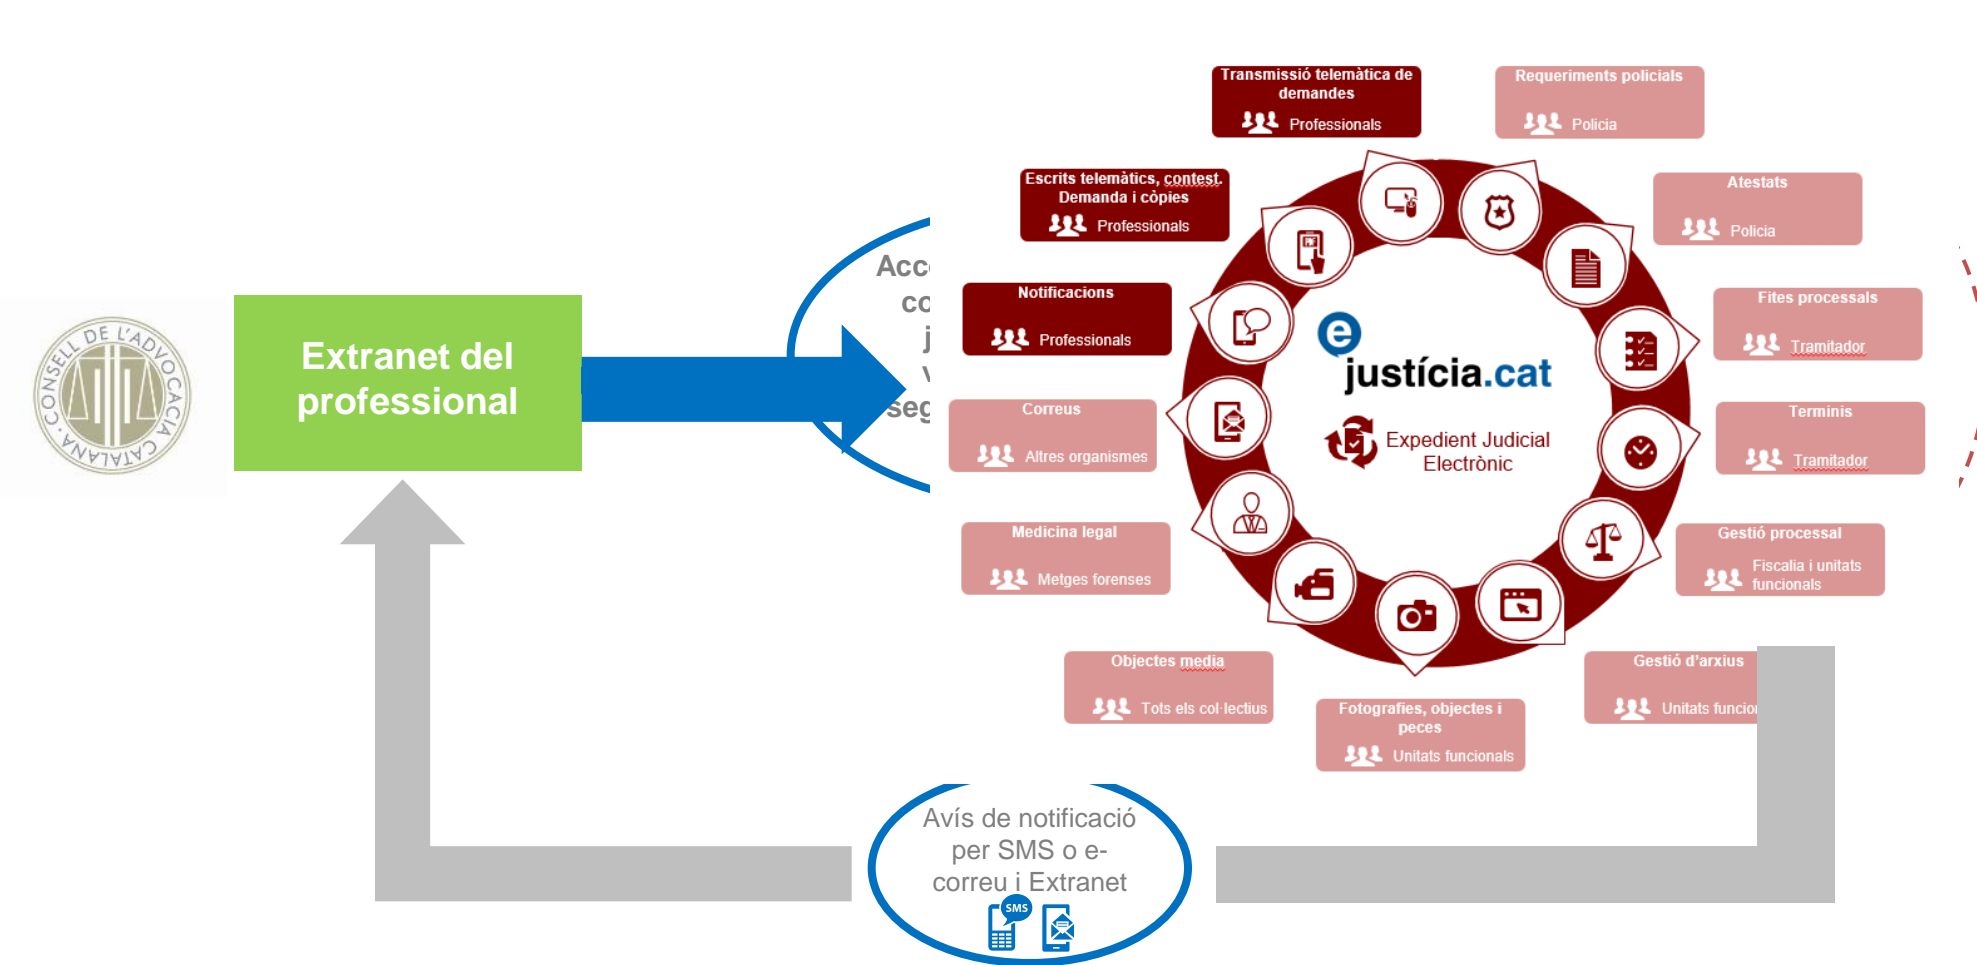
CONSELL DE L'ADVOCACIA CATALANA

Extranet del professional

Acc
co
j
v
seg

Transmissió telemàtica de demandes
Professionals

Requeriments policials
Policia

Escrits telemàtics, contest. Demanda i còpies
Professionals

Atestats
Policia

Notificacions
Professionals

Fites processals
Tramitador

Correus
Altres organismes

Terminis
Tramitador

Medicina legal
Metges forenses

Gestió processal
Fiscalia i unitats funcionals

Objectes media
Tots els col·lectius

Fotografies, objectes i peces
Unitats funcionals

Gestió d'arxius
Unitats funcio

e justícia.cat

Expedient Judicial Electrònic

Avís de notificació per SMS o e-correu i Extranet

SMS